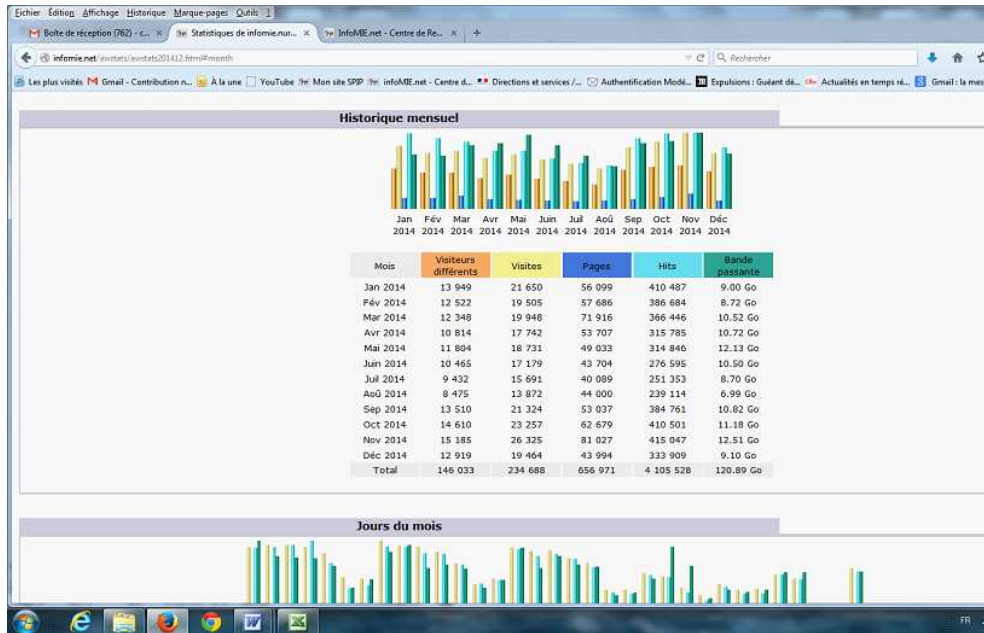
Fichier Édition Affichage Historique Marque-pages Outils ?

Boîte de réception (762) - c... × Statistiques de infomie.nur... × InfoMIE.net - Centre de Re... × +

infomie.net/awstats/awstats201412.html#month

Rechercher

Les plus visités Gmail - Contribution n... À la une YouTube Mon site SPIP infoMIE.net - Centre d... Directions et services /... Authentification Modé... Expulsions : Guéant dé... Actualités en temps ré... Gmail : la mes

Historique mensuel

Jan 2014 Fév 2014 Mar 2014 Avr 2014 Mai 2014 Juin 2014 Juil 2014 Aoû 2014 Sep 2014 Oct 2014 Nov 2014 Déc 2014

| Mois | Visiteurs différents | Visites | Pages | Hits | Bande passante |
|---|---|---|---|---|---|
| Jan 2014 | 13 949 | 21 650 | 56 099 | 410 487 | 9.00 Go |
| Fév 2014 | 12 522 | 19 505 | 57 686 | 386 684 | 8.72 Go |
| Mar 2014 | 12 348 | 19 948 | 71 916 | 366 446 | 10.52 Go |
| Avr 2014 | 10 814 | 17 742 | 53 707 | 315 785 | 10.72 Go |
| Mai 2014 | 11 804 | 18 731 | 49 033 | 314 846 | 12.13 Go |
| Juin 2014 | 10 465 | 17 179 | 43 704 | 276 595 | 10.50 Go |
| Juil 2014 | 9 432 | 15 691 | 40 089 | 251 353 | 8.70 Go |
| Aoû 2014 | 8 475 | 13 872 | 44 000 | 239 114 | 6.99 Go |
| Sep 2014 | 13 510 | 21 324 | 53 037 | 384 761 | 10.82 Go |
| Oct 2014 | 14 610 | 23 257 | 62 679 | 410 501 | 11.18 Go |
| Nov 2014 | 15 185 | 26 325 | 81 027 | 415 047 | 12.51 Go |
| Déc 2014 | 12 919 | 19 464 | 43 994 | 333 909 | 9.10 Go |
| Total | 146 033 | 234 688 | 656 971 | 4 105 528 | 120.89 Go |

Jours du mois

FR